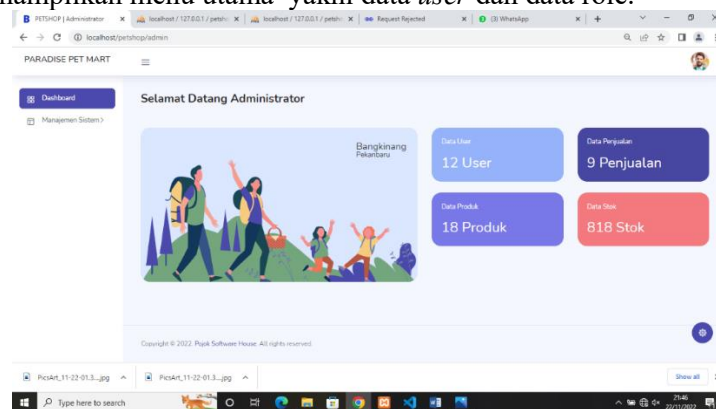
nampilkan menu utama yakni data user dan data role.

PETSHOP | Administrator
localhost / 127.0.0.1 / petsh
localhost / 127.0.0.1 / petsh
Request Rejected
(3) WhatsApp

localhost/petshop/admin

PARADISE PET MART

Dashboard
Manajemen Sistem

Selamat Datang Administrator

Bangkinang
Pekanbaru

Data User
12 User

Data Penjualan
9 Penjualan

Data Produk
18 Produk

Data Stok
818 Stok

Copyright © 2022. Pojok Software House. All rights reserved.

PicsArt_11-22-01.3....jpg
PicsArt_11-22-01.3....jpg
Show all

Type here to search

21:46
22/11/2022